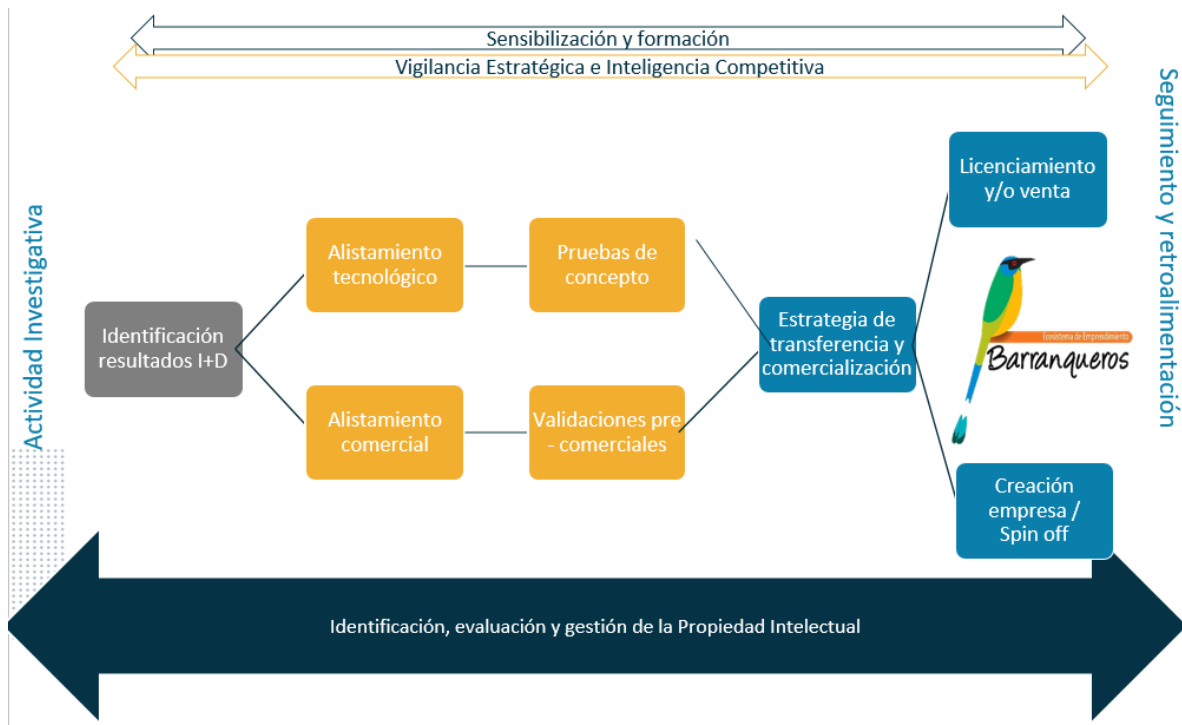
Sensibilización y formación

Vigilancia Estratégica e Inteligencia Competitiva

Seguimiento y retroalimentación

Actividad Investigativa

Identificación resultados I+D

Alistamiento tecnológico

Pruebas de concepto

Alistamiento comercial

Validaciones pre - comerciales

Estrategia de transferencia y comercialización

Licenciamiento y/o venta

Ecosistema de Emprendimiento

Barranqueros

Creación empresa / Spin off

Identificación, evaluación y gestión de la Propiedad Intelectual